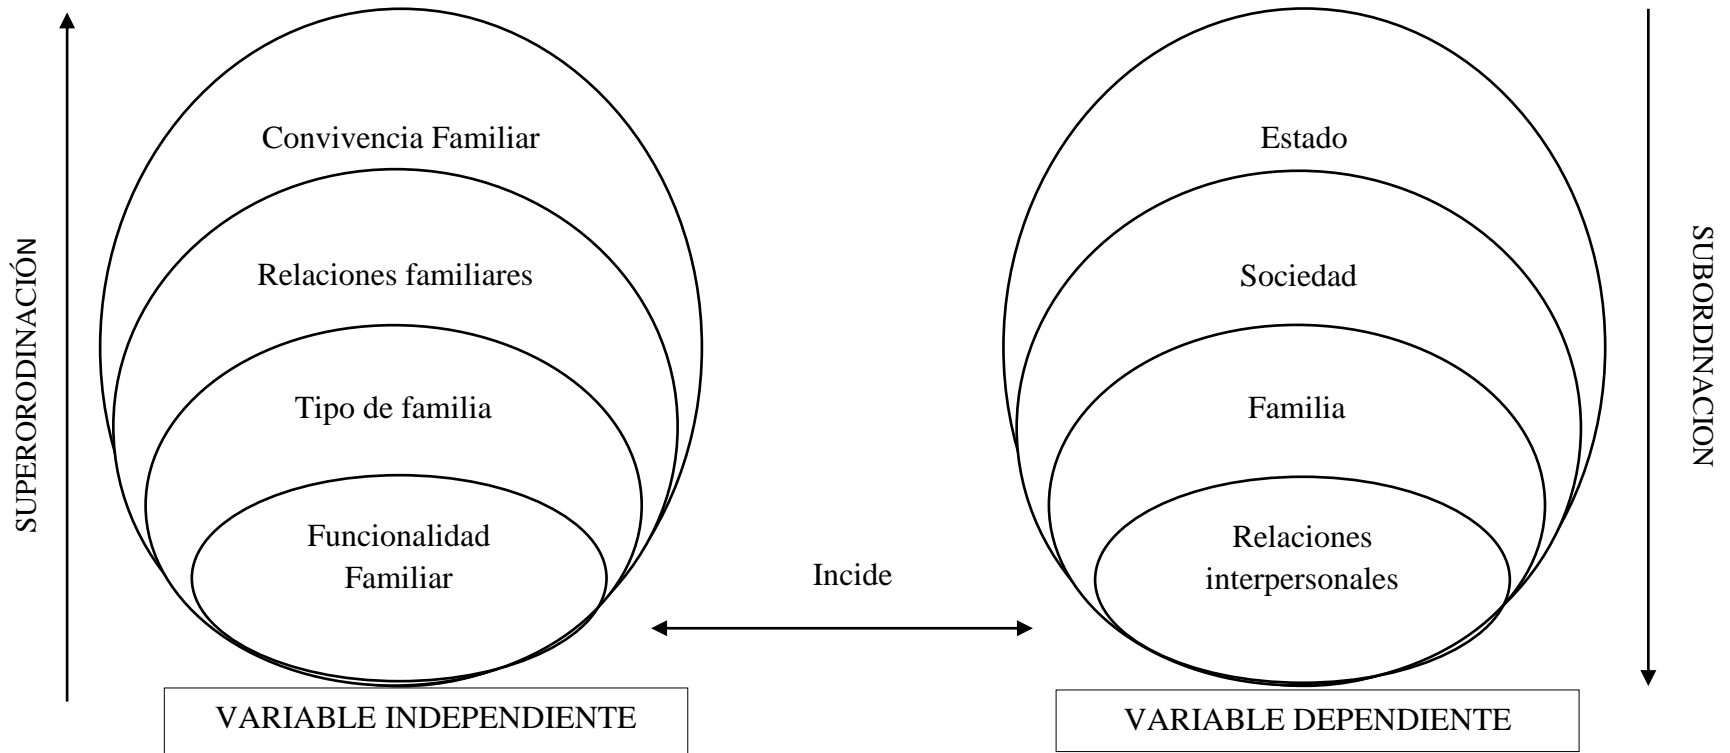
SUPERORODINACIÓN

Convivencia Familiar

Relaciones familiares

Tipo de familia

Funcionalidad Familiar

VARIABLE INDEPENDIENTE

Incide

Estado

Sociedad

Familia

Relaciones interpersonales

VARIABLE DEPENDIENTE

SUBORDINACION